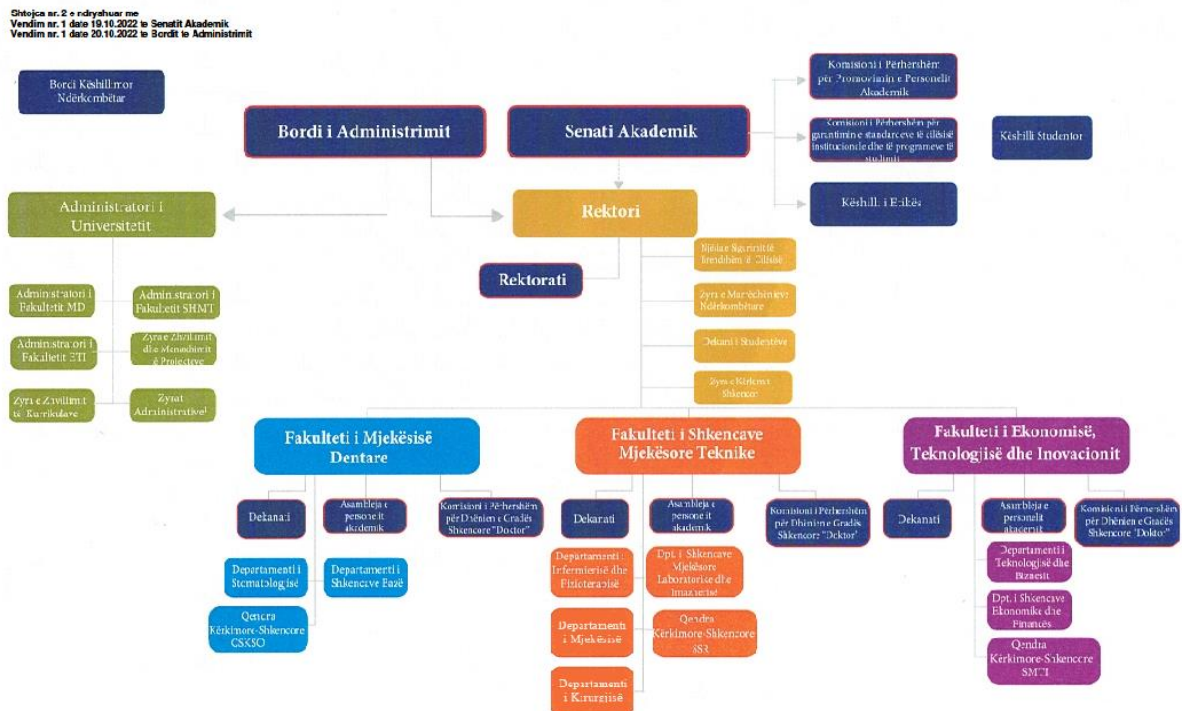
Shtojca nr. 2 e ndryshuar me
Vendim nr. 1 date 19.10.2022 te Senatit Akademik
Vendim nr. 1 date 20.10.2022 te Bordit te Administrimit

Bordi Këshillimor Ndërkombëtar

Bordi i Administrimit

Senati Akademik

Komisioni i Përhershëm për Promovimin e Personelit Akademik

Komisioni i Përhershëm për garantimin e standardeve të cilësisë institucionale dhe të programeve të studimit

Këshilli Studentor

Këshilli i Etikës

Administratori i Universitetit

Rektori

Rektorati

Njësia e Sigurimit të Brendshëm të Cilësisë

Zyra e Marrëdhënieve Ndërkombëtare

Dekani i Studentëve

Zyra e Kërkimit Shkencor

Administratori i Fakultetit MD

Administratori i Fakultetit SHMT

Administratori i Fakultetit ETI

Zyra e Zhvillimit dhe Menaxhimit të Projekteve

Zyra e Zhvillimit të Kurrikulave

Zyrat Administrative

Fakulteti i Mjekësisë Dentare

Dekanati

Asambleja e personelit akademik

Komisioni i Përhershëm për Dhënien e Gradës Shkencore "Doctor"

Departamenti i Stomatologjisë

Departamenti i Shkencave Bazë

Qendra Kërkimore-Shkencore CSKSO

Fakulteti i Shkencave Mjekësore Teknike

Dekanati

Asambleja e personelit akademik

Komisioni i Përhershëm për Dhënien e Gradës Shkencore "Doctor"

Departamenti i Infermierisë dhe Fizioterapisë

Dpt. i Shkencave Mjekësore Laboratorike dhe Imazherisë

Departamenti i Mjekësisë

Qendra Kërkimore-Shkencore SSS

Departamenti i Kirurgjisë

Fakulteti i Ekonomisë, Teknologjisë dhe Inovacionit

Dekanati

Asambleja e personelit akademik

Komisioni i Përhershëm për Dhënien e Gradës Shkencore "Doktor"

Departamenti i Teknologjisë dhe Biznesit

Dpt. i Shkencave Ekonomike dhe Financës

Qendra Kërkimore-Shkencore SMTI